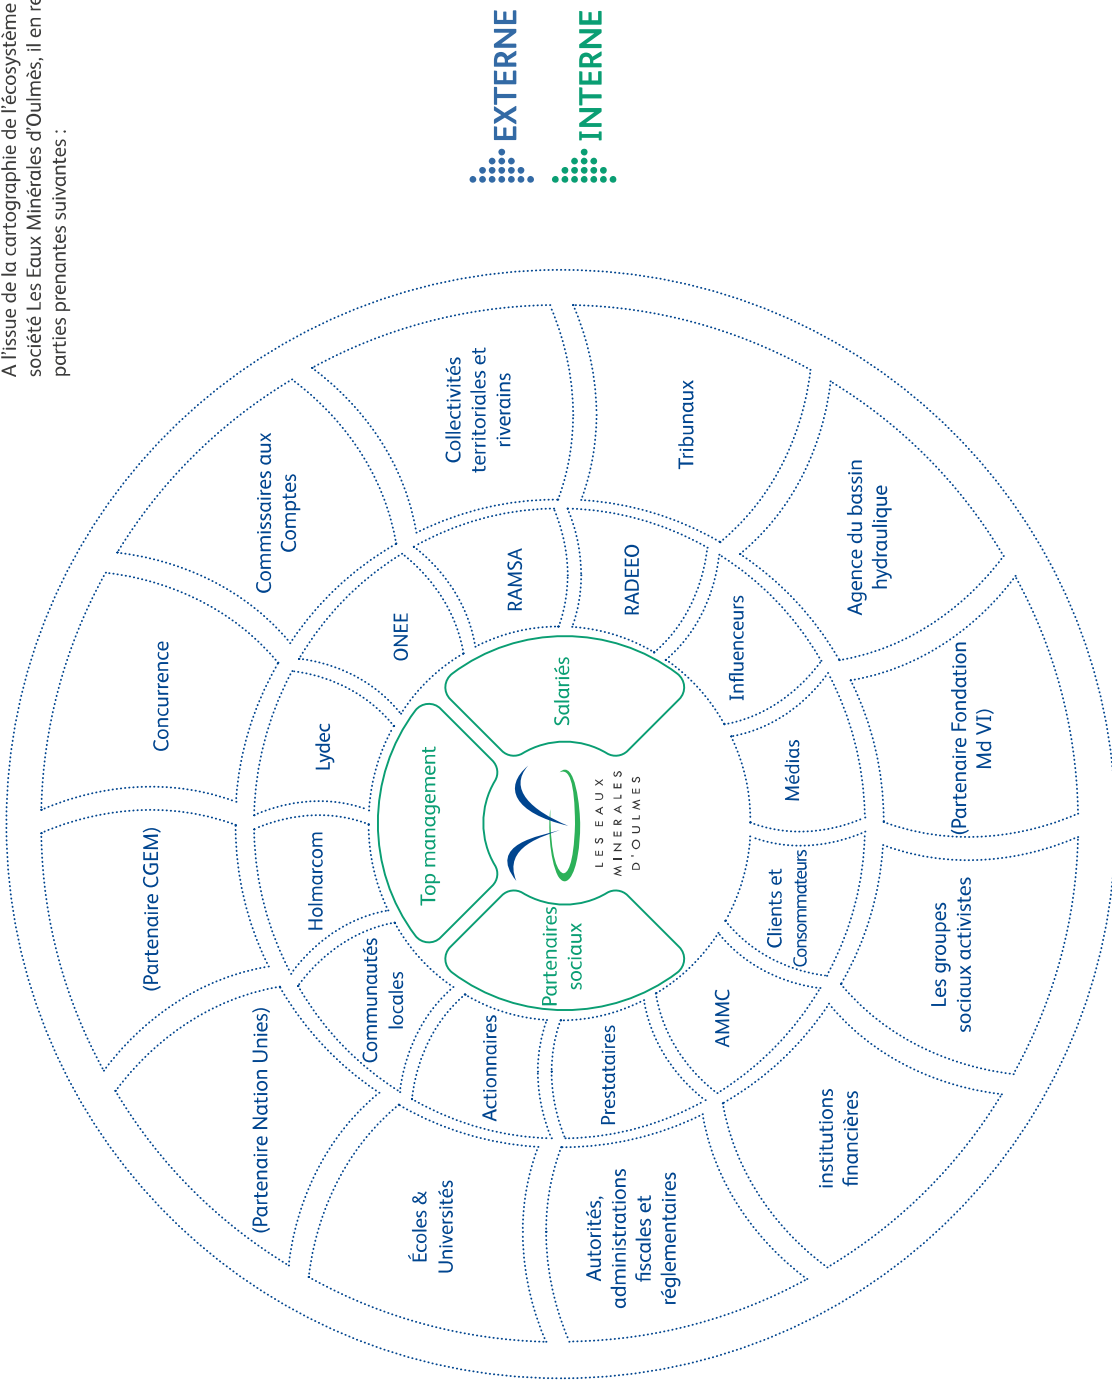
A l'issue de la cartographie de l'écosystème société Les Eaux Minérales d'Oulmès, il en re parties prenantes suivantes :

EXTERNE
INTERNE

Collectivités territoriales et riverains
Tribunaux
Commissaires aux Comptes
Agence du bassin hydraulique
Concurrence
RAMSA
RADEEO
ONEE
Influenceurs
(Partenaire Fondation Md VI)
Salariés
Lydec
Médias
(Partenaire CGEM)
Top management
Holmarcom
LES EAUX MINERALES D'OULMES
Clients et Consommateurs
Les groupes sociaux activistes
Communautés locales
Partenaires sociaux
AMMC
(Partenaire Nation Unies)
Actionnaires
Prestataires
institutions financières
Écoles & Universités
Autorités, administrations fiscales et réglementaires